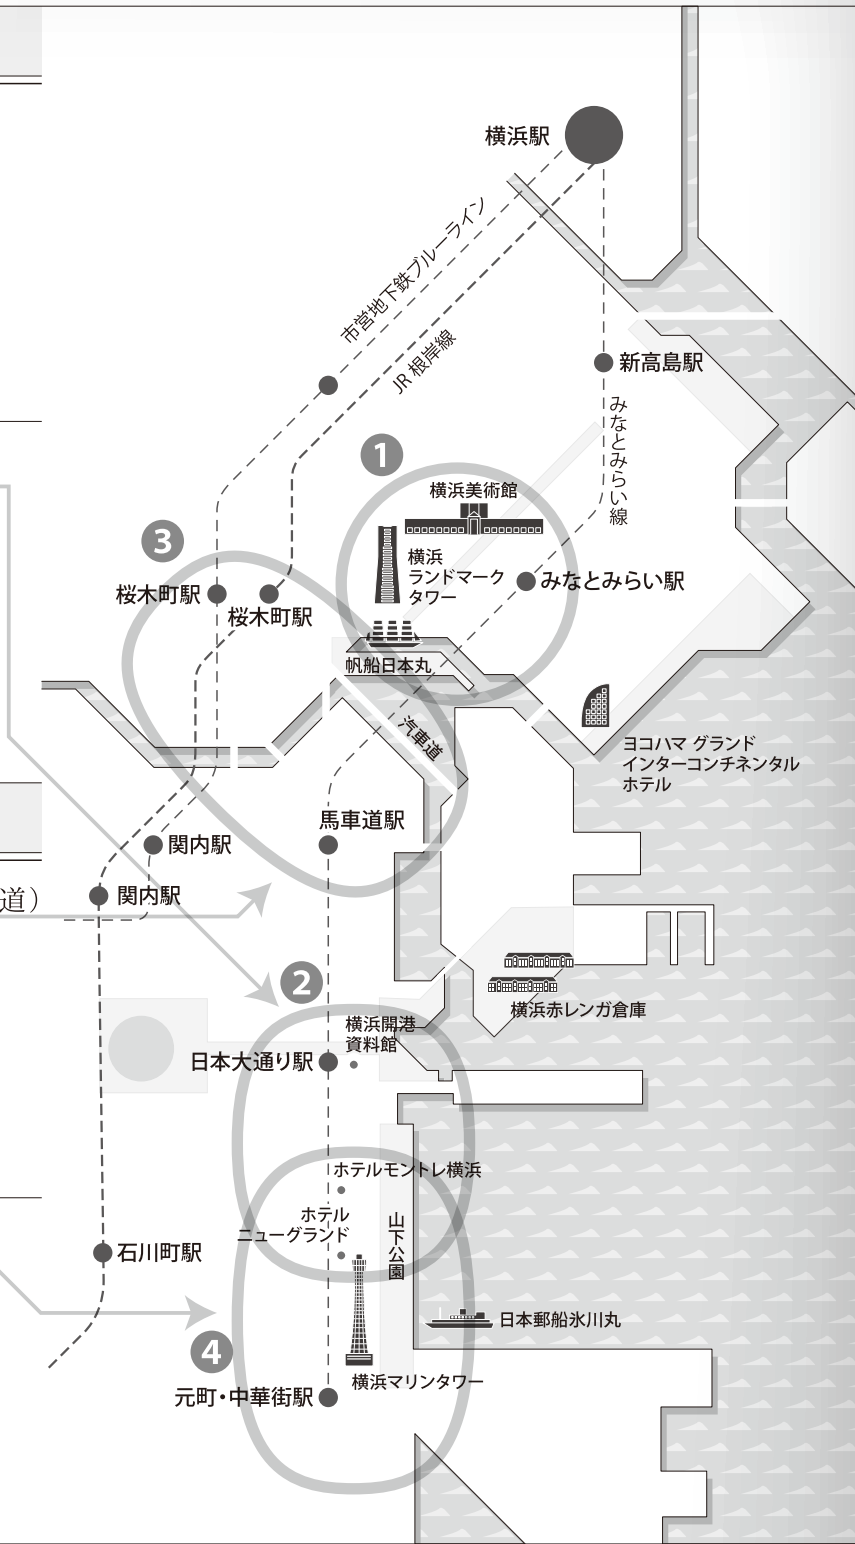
横浜駅

市営地下鉄ブルーライン

JR 根岸線

新高島駅

みなとみらい線

1

横浜美術館

3

横浜ランドマークタワー

みなとみらい駅

桜木町駅

桜木町駅

帆船日本丸

汽車道

ヨコハマ グランド インターコンチネンタル ホテル

馬車道駅

関内駅

道）

関内駅

2

横浜赤レンガ倉庫

横浜開港資料館

日本大通り駅

ホテルモントレ横浜

ホテルニューグランド

山下公園

石川町駅

日本郵船氷川丸

4

横浜マリンタワー

元町・中華街駅